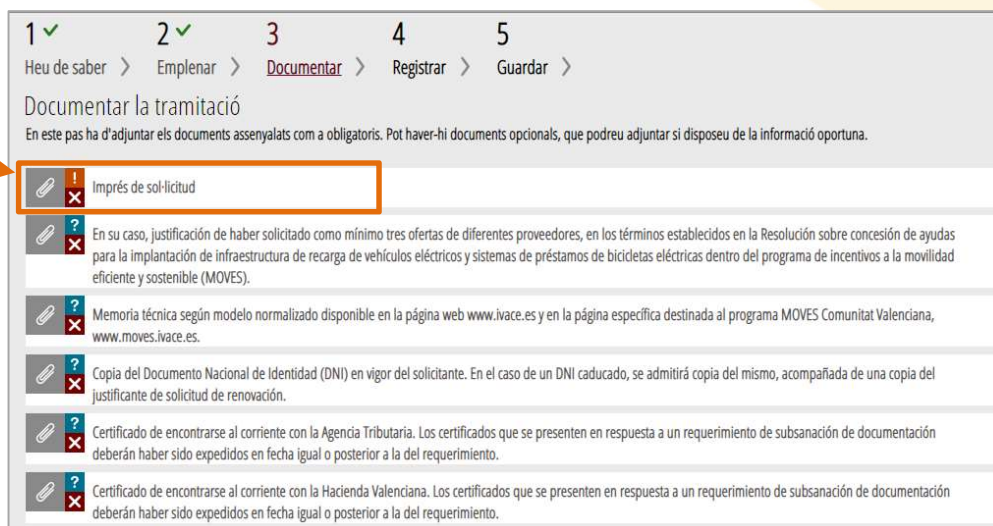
1 ✓
Heu de saber >

2 ✓
Emplenar >

3
Documentar >

4
Registrar >

5
Guardar >

Documentar la tramitació

En este pas ha d'adjuntar els documents assenyalats com a obligatoris. Pot haver-hi documents opcionals, que podreu adjuntar si disposeu de la informació oportuna.

!
Imprés de sol·licitud

?
En su caso, justificación de haber solicitado como mínimo tres ofertas de diferentes proveedores, en los términos establecidos en la Resolución sobre concesión de ayudas para la implantación de infraestructura de recarga de vehículos eléctricos y sistemas de préstamos de bicicletas eléctricas dentro del programa de incentivos a la movilidad eficiente y sostenible (MOVES).

?
Memoria técnica según modelo normalizado disponible en la página web www.ivace.es y en la página específica destinada al programa MOVES Comunitat Valenciana, www.moves.ivace.es.

?
Copia del Documento Nacional de Identidad (DNI) en vigor del solicitante. En el caso de un DNI caducado, se admitirá copia del mismo, acompañada de una copia del justificante de solicitud de renovación.

?
Certificado de encontrarse al corriente con la Agencia Tributaria. Los certificados que se presenten en respuesta a un requerimiento de subsanación de documentación deberán haber sido expedidos en fecha igual o posterior a la del requerimiento.

?
Certificado de encontrarse al corriente con la Hacienda Valenciana. Los certificados que se presenten en respuesta a un requerimiento de subsanación de documentación deberán haber sido expedidos en fecha igual o posterior a la del requerimiento.